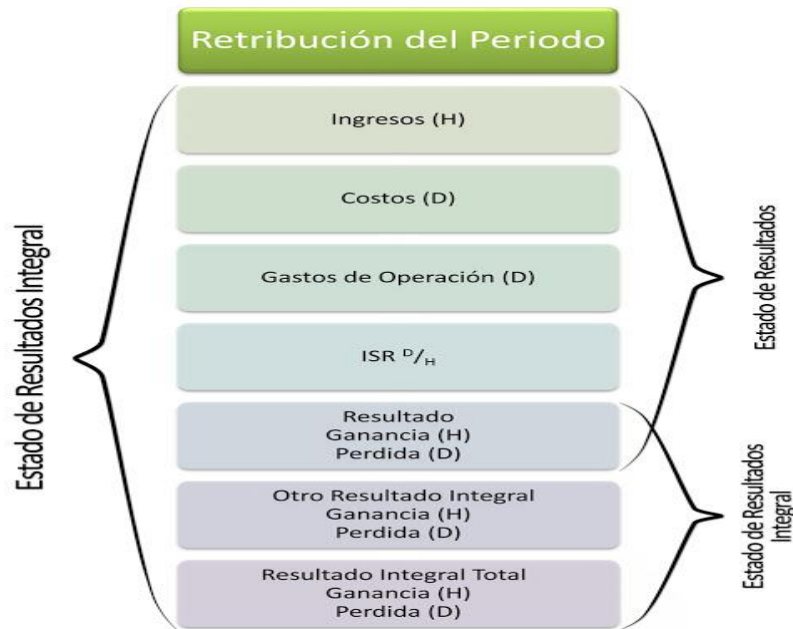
Retribución del Periodo

Estado de Resultados Integral

Ingresos (H)

Costos (D)

Gastos de Operación (D)

ISR $^{D}/_{H}$

Resultado
Ganancia (H)
Perdida (D)

Otro Resultado Integral
Ganancia (H)
Perdida (D)

Resultado Integral Total
Ganancia (H)
Perdida (D)

Estado de Resultados

Estado de Resultados Integral